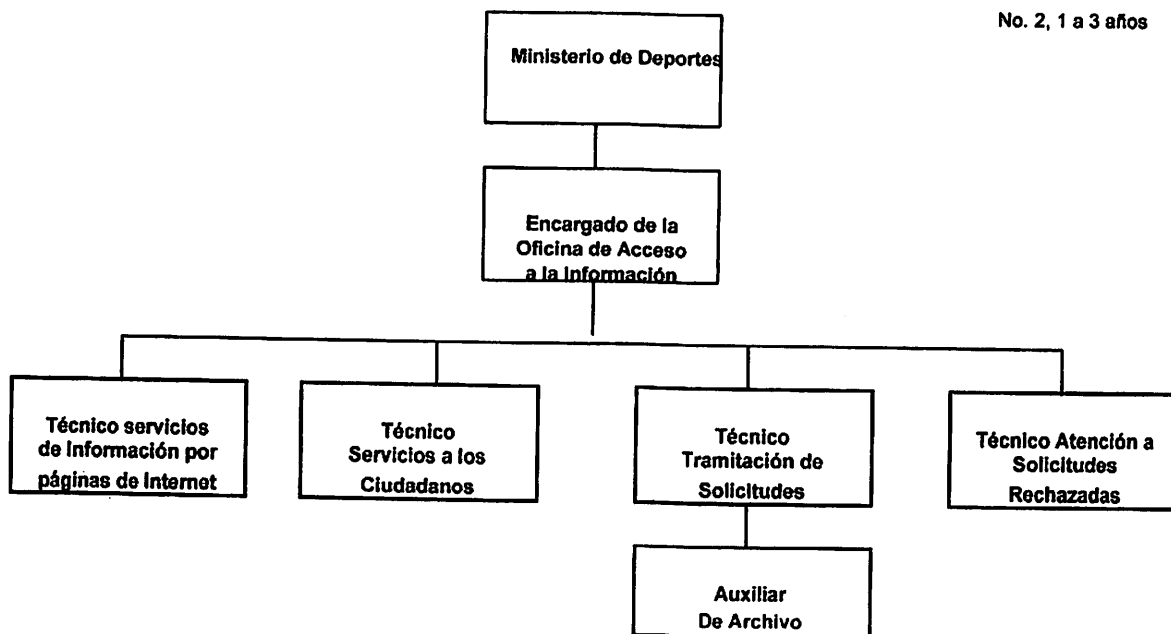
No. 2, 1 a 3 años

Ministerio de Deportes

Encargado de la Oficina de Acceso a la Información

Técnico servicios de Información por páginas de Internet

Técnico Servicios a los Ciudadanos

Técnico Tramitación de Solicitudes

Técnico Atención a Solicitudes Rechazadas

Auxiliar De Archivo